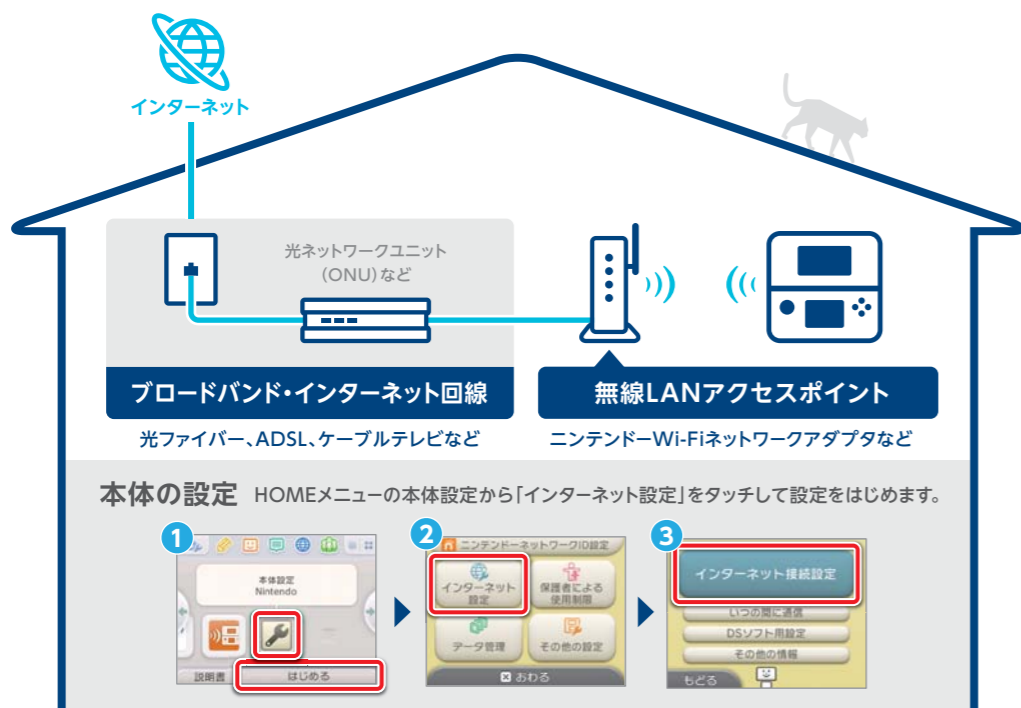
インターネット

光ネットワークユニット（ONU）など

ブロードバンド・インターネット回線

光ファイバー、ADSL、ケーブルテレビなど

無線LANアクセスポイント

ニンテンドーWi-Fiネットワークアダプタなど

本体の設定 HOMEメニューの本体設定から「インターネット設定」をタッチして設定をはじめます。

1

本体設定 Nintendo

説明書 はじめる

2

ニンテンドーネットワークID設定

インターネット設定

保護者による使用制限

データ管理

その他の設定

おわる

3

インターネット接続設定

いつの間に通信

DSソフト用設定

その他の情報

もどる